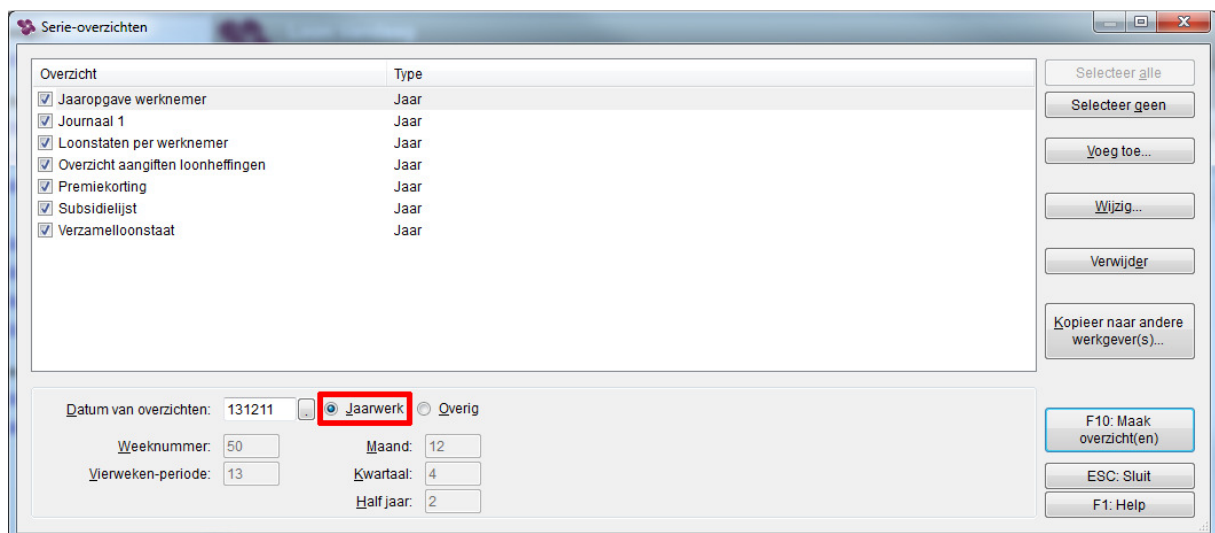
Serie-overzichten

| Overzicht | Type |
|---|---|
| Jaaropgave werknemer | Jaar |
| Journaal 1 | Jaar |
| Loonstaten per werknemer | Jaar |
| Overzicht aangiften loonheffingen | Jaar |
| Premiekorting | Jaar |
| Subsidielijst | Jaar |
| Verzamelloonstaat | Jaar |

Selecteer alle
Selecteer geen
Voeg toe...
Wijzig...
Verwijder
Kopieer naar andere werkgever(s)...

Datum van overzichten: 131211 . Jaarwerk Overig
Weeknummer: 50 Maand: 12
Vierweken-periode: 13 Kwartaal: 4
Half jaar: 2

F10: Maak overzicht(en)
ESC: Sluit
F1: Help